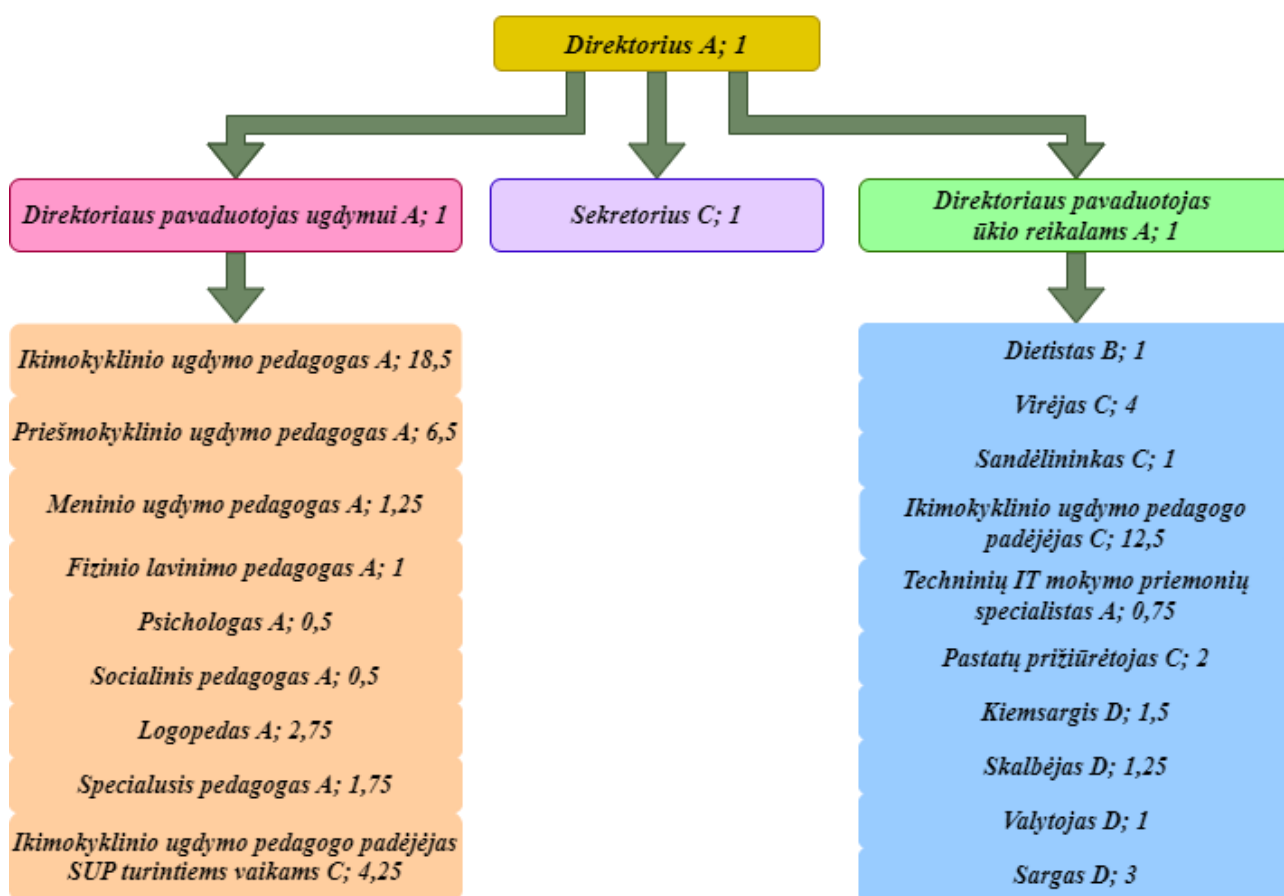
Direktorius A; 1

Direktoriaus pavaduotojas ugdymui A; 1

Sekretorius C; 1

Direktoriaus pavaduotojas ūkio reikalams A; 1

Ikimokyklinio ugdymo pedagogas A; 18,5

Priešmokyklinio ugdymo pedagogas A; 6,5

Meninio ugdymo pedagogas A; 1,25

Fizinio lavinimo pedagogas A; 1

Psichologas A; 0,5

Socialinis pedagogas A; 0,5

Logopedas A; 2,75

Specialusis pedagogas A; 1,75

Ikimokyklinio ugdymo pedagogo padėjėjas SUP turintiems vaikams C; 4,25

Dietistas B; 1

Virėjas C; 4

Sandėlininkas C; 1

Ikimokyklinio ugdymo pedagogo padėjėjas C; 12,5

Techninių IT mokymo priemonių specialistas A; 0,75

Pastatų prižiūrėtojas C; 2

Kiemsargis D; 1,5

Skalbėjas D; 1,25

Valytojas D; 1

Sargas D; 3